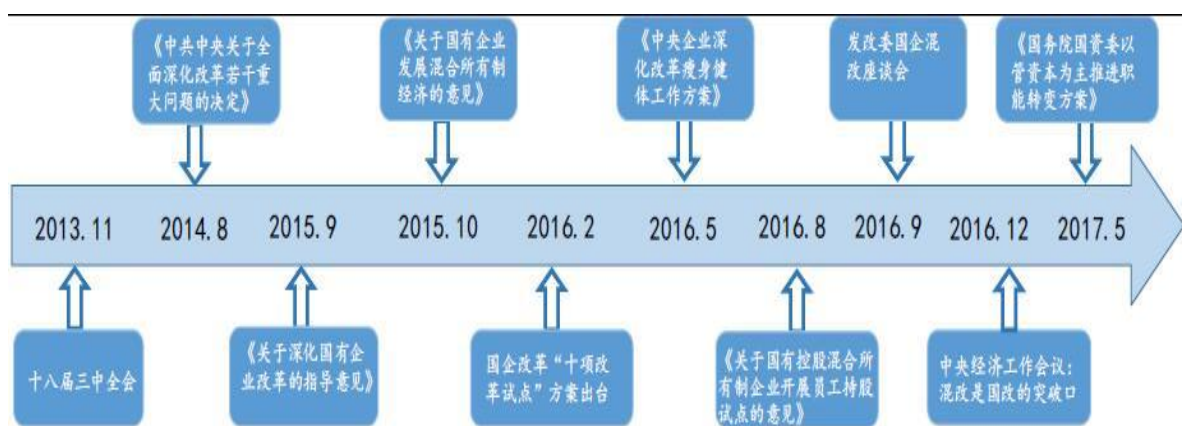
《中共中央关于全面深化改革若干重大问题的决定》

《关于国有企业发展混合所有制经济的意见》

《中央企业深化改革瘦身健体工作方案》

发改委国企混改座谈会

《国务院国资委以管资本为主推进职能转变方案》

2013.11 2014.8 2015.9 2015.10 2016.2 2016.5 2016.8 2016.9 2016.12 2017.5

十八届三中全会

《关于深化国有企业改革的指导意见》

国企改革"十项改革试点"方案出台

《关于国有控股混合所有制企业开展员工持股试点的意见》

中央经济工作会议：混改是国改的突破口